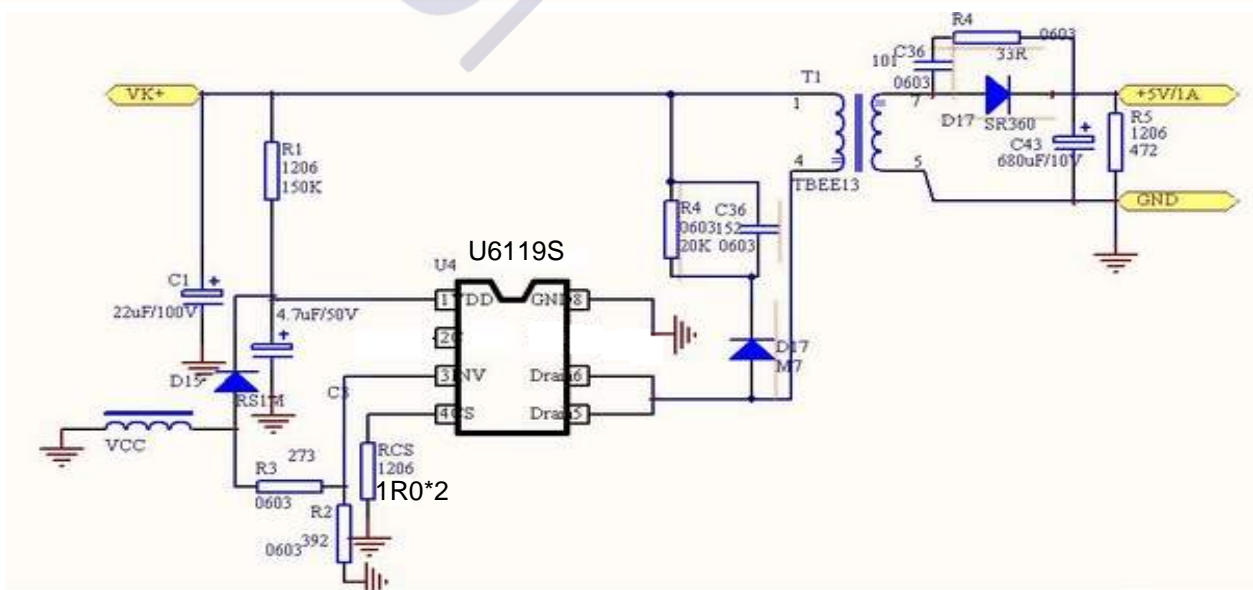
VK+
R1
1206
150K
C1
22uF/100V
4.7uF/50V
D15
RS1M
VCC
R3
273
0603
C3
R2
0603 392
RCS
1206
1R0*2
U6119S
U4
1 VDD
2 C
3 INV
4 CS
GND 8
Drain 6
Drain 5
R4
0603
20K
C36
152
0603
D17
M7
T1
1
4
TBEE13
C36
101
0603
R4
33R
0603
7
5
D17
SR360
C43
680uF/10V
R5
1206
472
+5V/1A
GND